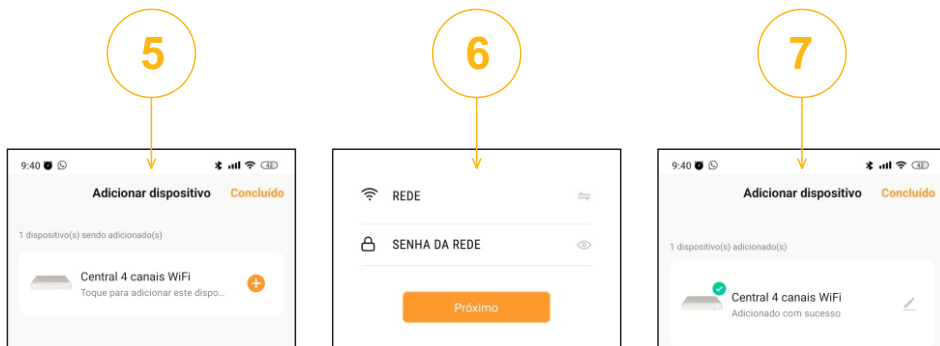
5

9:40

Adicionar dispositivo Concluído

1 dispositivo(s) sendo adicionado(s)

Central 4 canais WiFi
Toque para adicionar este dispo...

6

REDE

SENHA DA REDE

Próximo

7

9:40

Adicionar dispositivo Concluído

1 dispositivo(s) adicionado(s)

Central 4 canais WiFi
Adicionado com sucesso